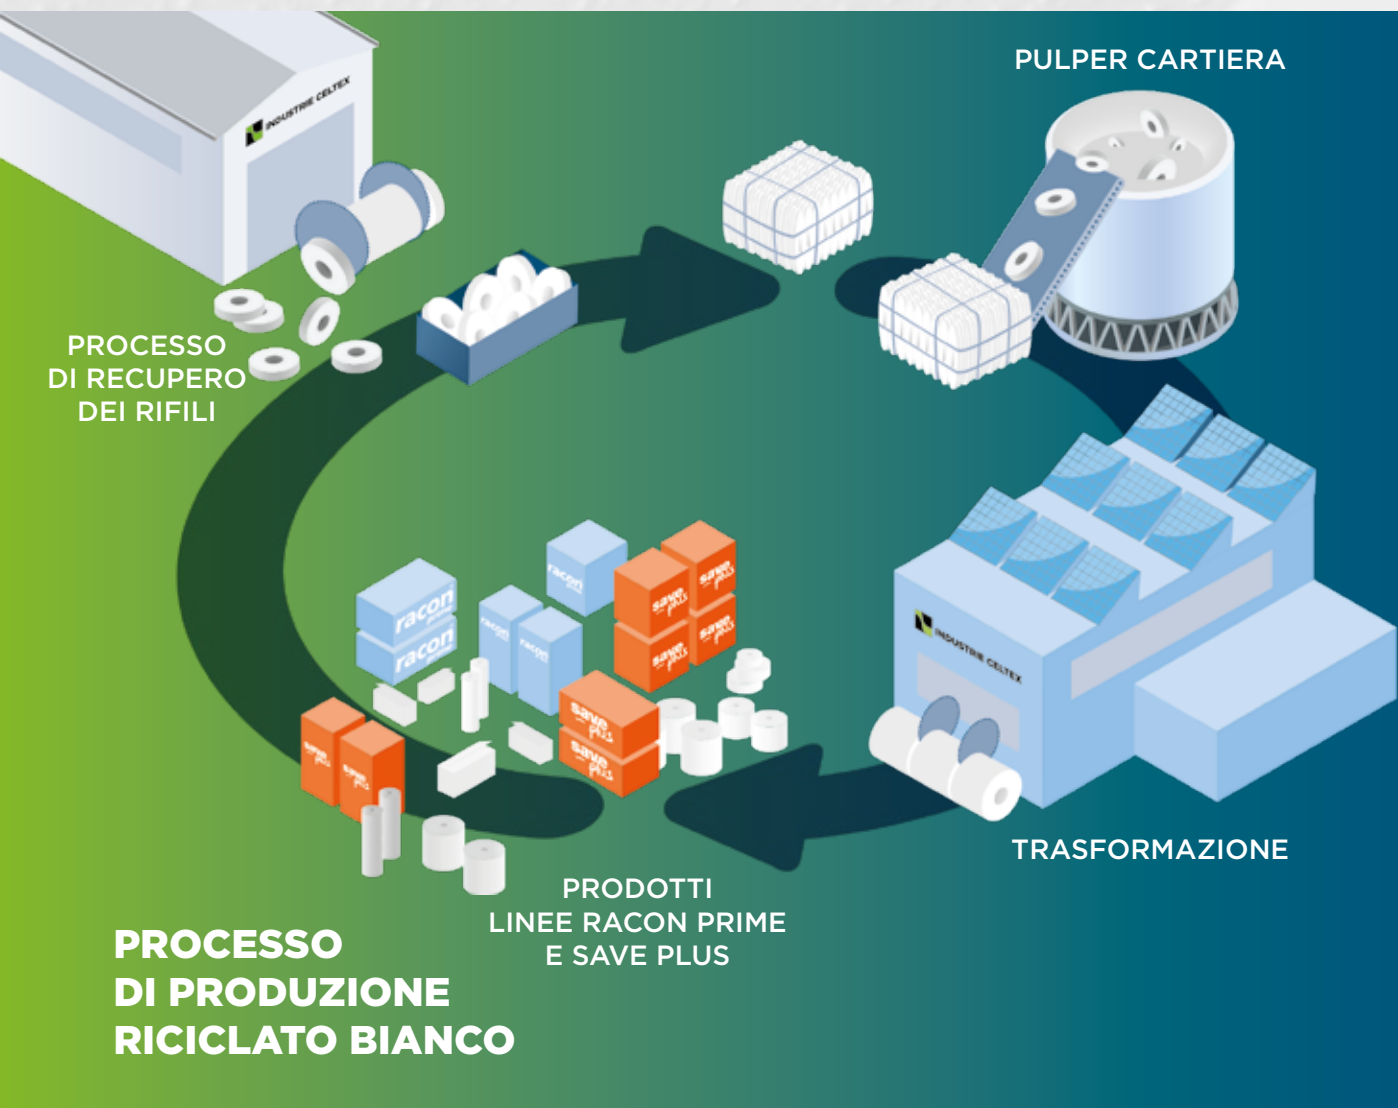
INDUSTRIE CELTEX

PULPER CARTIERA

PROCESSO DI RECUPERO DEI RIFILI

INDUSTRIE CELTEX

racon

racon

racon

racon

racon

save plus

save plus

save plus

save plus

save plus

save plus

save plus

save plus

TRASFORMAZIONE

PRODOTTI LINEE RACON PRIME E SAVE PLUS

PROCESSO DI PRODUZIONE RICICLATO BIANCO